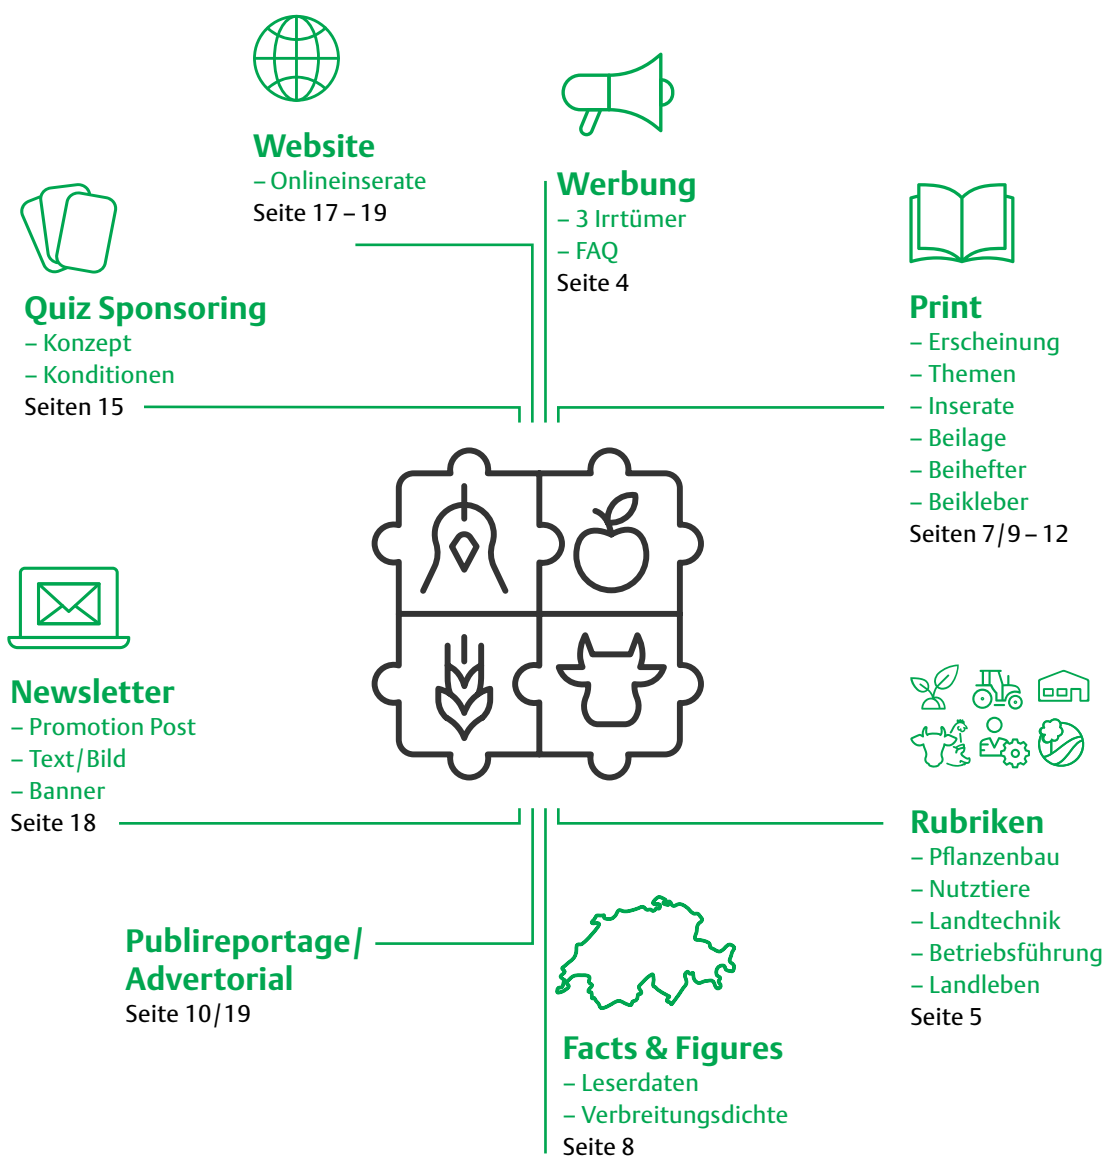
Website
– Onlineinserate
Seite 17 – 19

Werbung
– 3 Irrtümer
– FAQ
Seite 4

Quiz Sponsoring
– Konzept
– Konditionen
Seiten 15

Print
– Erscheinung
– Themen
– Inserate
– Beilage
– Beihefter
– Beikleber
Seiten 7/9 – 12

Newsletter
– Promotion Post
– Text/Bild
– Banner
Seite 18

Rubriken
– Pflanzenbau
– Nutztiere
– Landtechnik
– Betriebsführung
– Landleben
Seite 5

Publireportage/
Advertorial
Seite 10/19

Facts & Figures
– Leserdaten
– Verbreitungsdichte
Seite 8